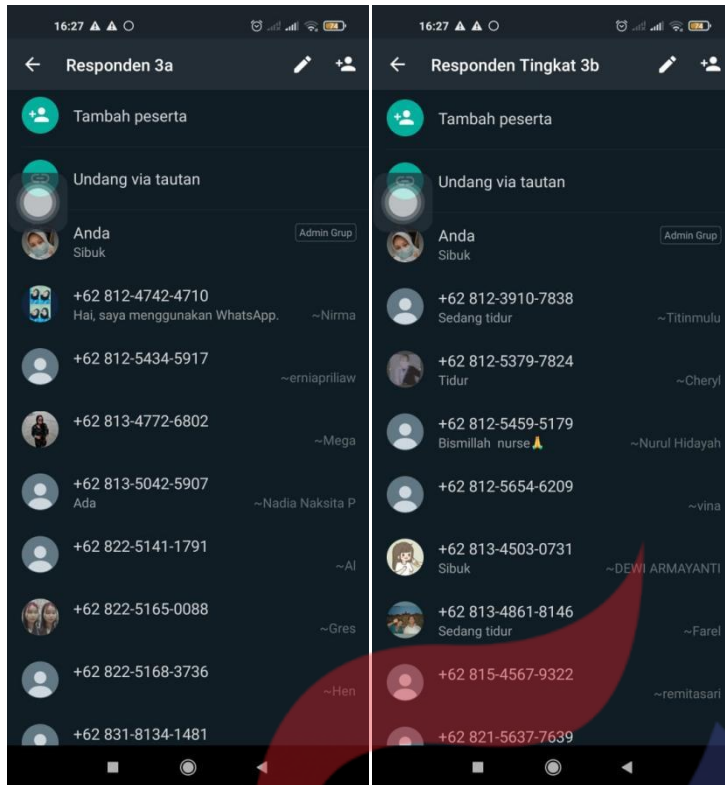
16:27

Responden 3a

Tambah peserta

Undang via tautan

Anda
Sibuk
Admin Grup

+62 812-4742-4710
Hai, saya menggunakan WhatsApp.
~Nirma

+62 812-5434-5917
~erniapriliaw

+62 813-4772-6802
~Mega

+62 813-5042-5907
Ada
~Nadia Naksita P

+62 822-5141-1791
~Al

+62 822-5165-0088
~Gres

+62 822-5168-3736
~Hen

+62 831-8134-1481

16:27

Responden Tingkat 3b

Tambah peserta

Undang via tautan

Anda
Sibuk
Admin Grup

+62 812-3910-7838
Sedang tidur
~Titinmulu

+62 812-5379-7824
Tidur
~Cheryl

+62 812-5459-5179
Bismillah nurse🙏
~Nurul Hidayah

+62 812-5654-6209
~vina

+62 813-4503-0731
Sibuk
~DEWI ARMAYANTI

+62 813-4861-8146
Sedang tidur
~Farel

+62 815-4567-9322
~remitasari

+62 821-5637-7639